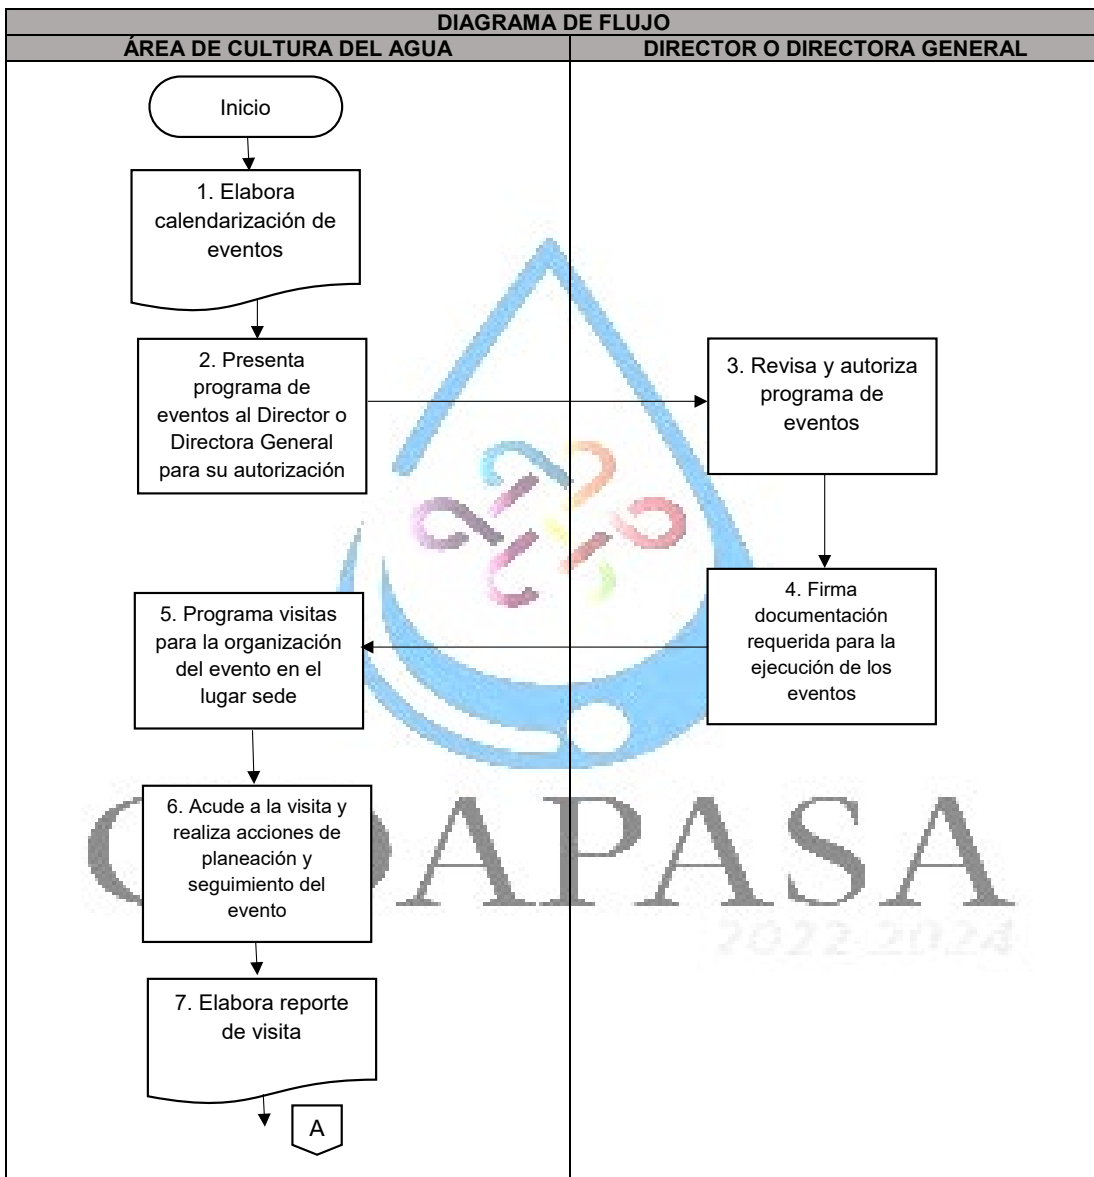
DIAGRAMA DE FLUJO

| ÁREA DE CULTURA DEL AGUA | DIRECTOR O DIRECTORA GENERAL |
|---|---|

Inicio

1. Elabora calendarización de eventos

2. Presenta programa de eventos al Director o Directora General para su autorización

3. Revisa y autoriza programa de eventos

4. Firma documentación requerida para la ejecución de los eventos

5. Programa visitas para la organización del evento en el lugar sede

6. Acude a la visita y realiza acciones de planeación y seguimiento del evento

7. Elabora reporte de visita

A

C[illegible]APASA
2022-2024